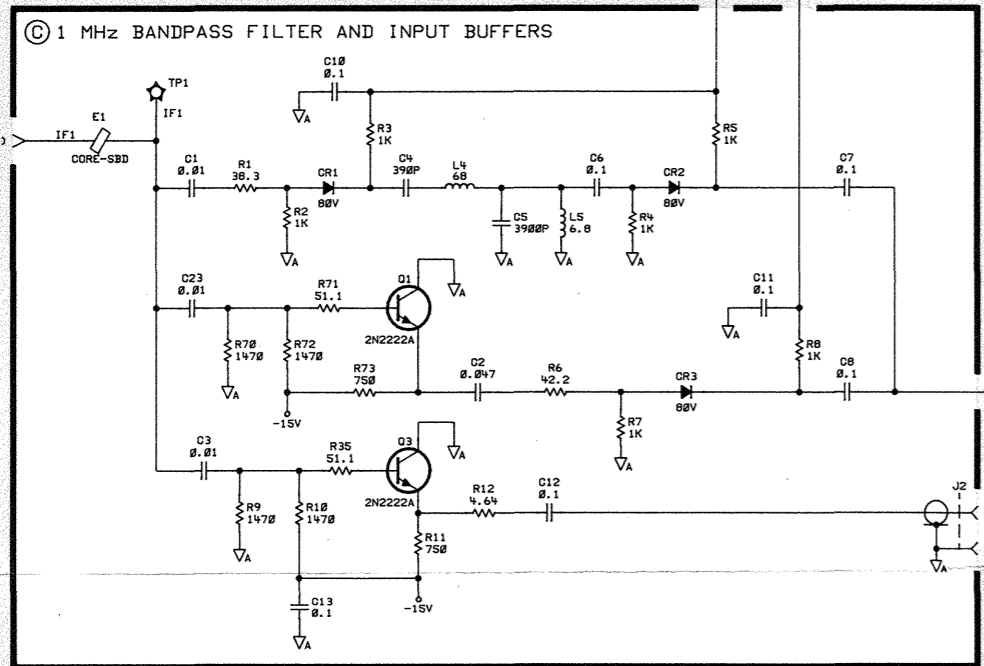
(C) 1 MHz BANDPASS FILTER AND INPUT BUFFERS

TP1
IF1
E1
IF1
CORE-SBD
C10
Ø.1
A
R3
1K
R5
1K
C1
Ø.Ø1
R1
38.3
CR1
8ØV
C4
39ØP
L4
68
C6
Ø.1
CR2
8ØV
C7
Ø.1
R2
1K
A
C5
39ØØP
A
L5
6.8
A
R4
1K
A
C23
Ø.Ø1
R71
51.1
Q1
A
C11
Ø.1
A
R7Ø
147Ø
A
R72
147Ø
2N2222A
R8
1K
C8
Ø.1
R73
75Ø
C2
Ø.Ø47
R6
42.2
CR3
8ØV
-15V
R7
1K
A
C3
Ø.Ø1
R35
51.1
Q3
A
R9
147Ø
A
R1Ø
147Ø
2N2222A
R12
4.64
C12
Ø.1
J2
R11
75Ø
A
C13
Ø.1
A
-15V